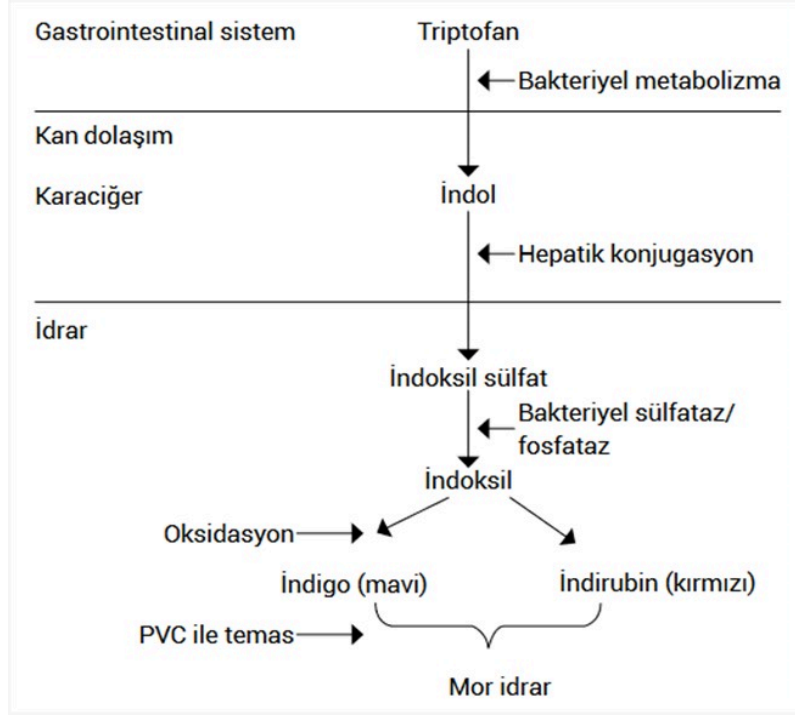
Gastrointestinal sistem

Triptofan

Bakteriyel metabolizma

Kan dolaşım

Karaciğer

İndol

Hepatik konjugasyon

İdrar

İndoksil sülfat

Bakteriyel sülfataz/ fosfataz

İndoksil

Oksidasyon

İndigo (mavi)

İndirubin (kırmızı)

PVC ile temas

Mor idrar